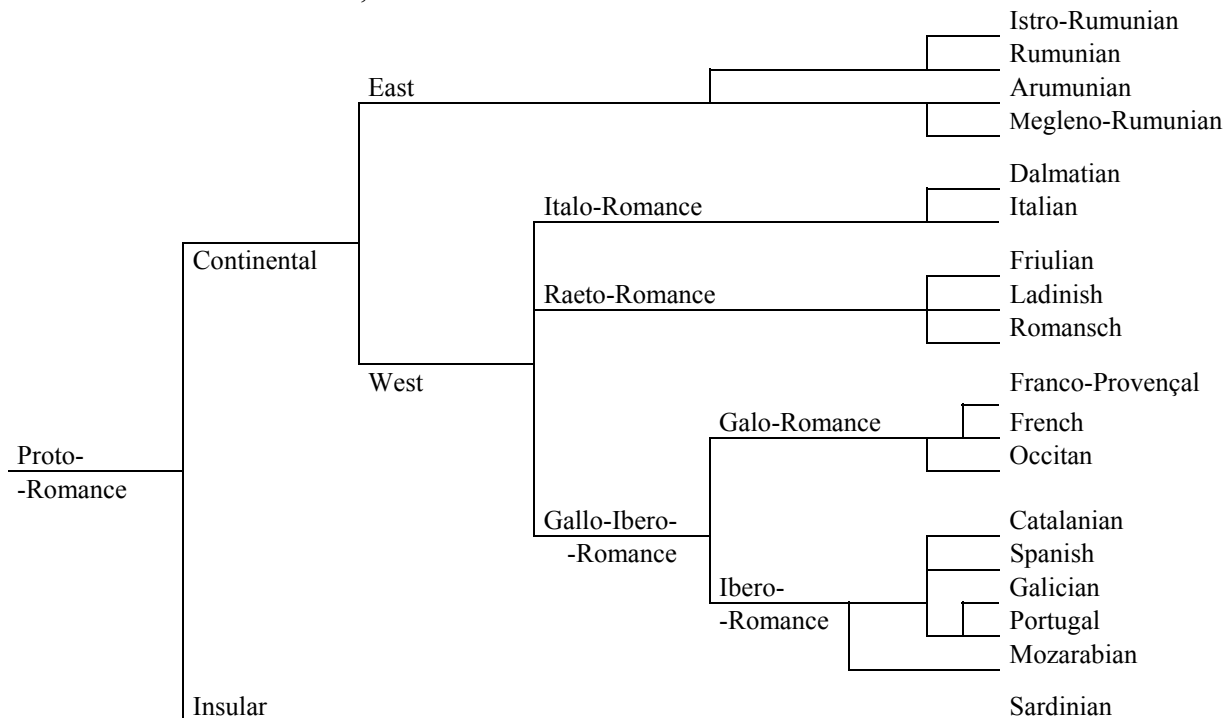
Istro-Rumunian
Rumunian
East
Arumunian
Megleno-Rumunian

Dalmatian
Italo-Romance
Italian

Continental
Friulian
Raeto-Romance
Ladinish
Romansch

West
Franco-Provençal
Galo-Romance
French
Proto-
Occitan
-Romance

Catalanian
Gallo-Ibero-
-Romance
Spanish
Ibero-
Galician
-Romance
Portugal
Mozarabian

Insular
Sardinian